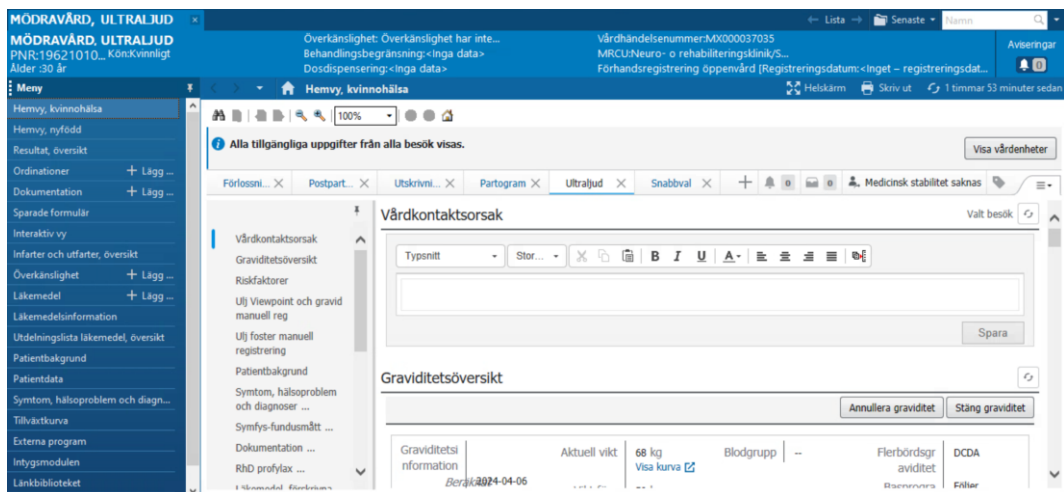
MÖDRAVÅRD, ULTRALJUD ×

← Lista → Senaste ▾ Namn

MÖDRAVÅRD, ULTRALJUD
PNR:19621010... Kön:Kvinnligt
Ålder :30 år

Överkänslighet: Överkänslighet har inte...
Behandlingsbegränsning:<Inga data>
Dosdispensering:<Inga data>

Vårdhändelsenummer:MX000037035
MRCU:Neuro- o rehabiliteringsklinik/S...
Förhandsregistrering öppenvård [Registreringsdatum:<Inget – registreringsdat...

Aviseringar
0

Meny

Hemvy, kvinnohälsa
Hemvy, nyfödd
Resultat, översikt
Ordinationer + Lägg ...
Dokumentation + Lägg ...
Sparade formulär
Interaktiv vy
Infarter och utfarter, översikt
Överkänslighet + Lägg ...
Läkemedel + Lägg ...
Läkemedelsinformation
Utdelningslista läkemedel, översikt
Patientbakgrund
Patientdata
Symtom, hälsoproblem och diagn...
Tillväxtkurva
Externa program
Intygsmodulen
Länkbiblioteket

Hemvy, kvinnohälsa

Helskärm Skriv ut 1 timmar 53 minuter sedan

100%

Alla tillgängliga uppgifter från alla besök visas.

Visa vårdenheter

Förlossni... × Postpart... × Utskrivni... × Partogram × Ultraljud × Snabbval × 0 0 Medicinsk stabilitet saknas

Vårdkontaktsorsak
Graviditetsöversikt
Riskfaktorer
Ulj Viewpoint och gravid manuell reg
Ulj foster manuell registrering
Patientbakgrund
Symtom, hälsoproblem och diagnoser ...
Symfys-fundusmått ...
Dokumentation ...
RhD profylax ...
Läkemedel, förskrivna

Vårdkontaktsorsak

Valt besök

Typsnitt Stor...

Spara

Graviditetsöversikt

Annullera graviditet Stäng graviditet

Graviditetsinformation
Beräknad 2024-04-06

Aktuell vikt
68 kg
Visa kurva

Blodgrupp
--

Flerbördsgraviditet
DCDA

Basprogra
Följer